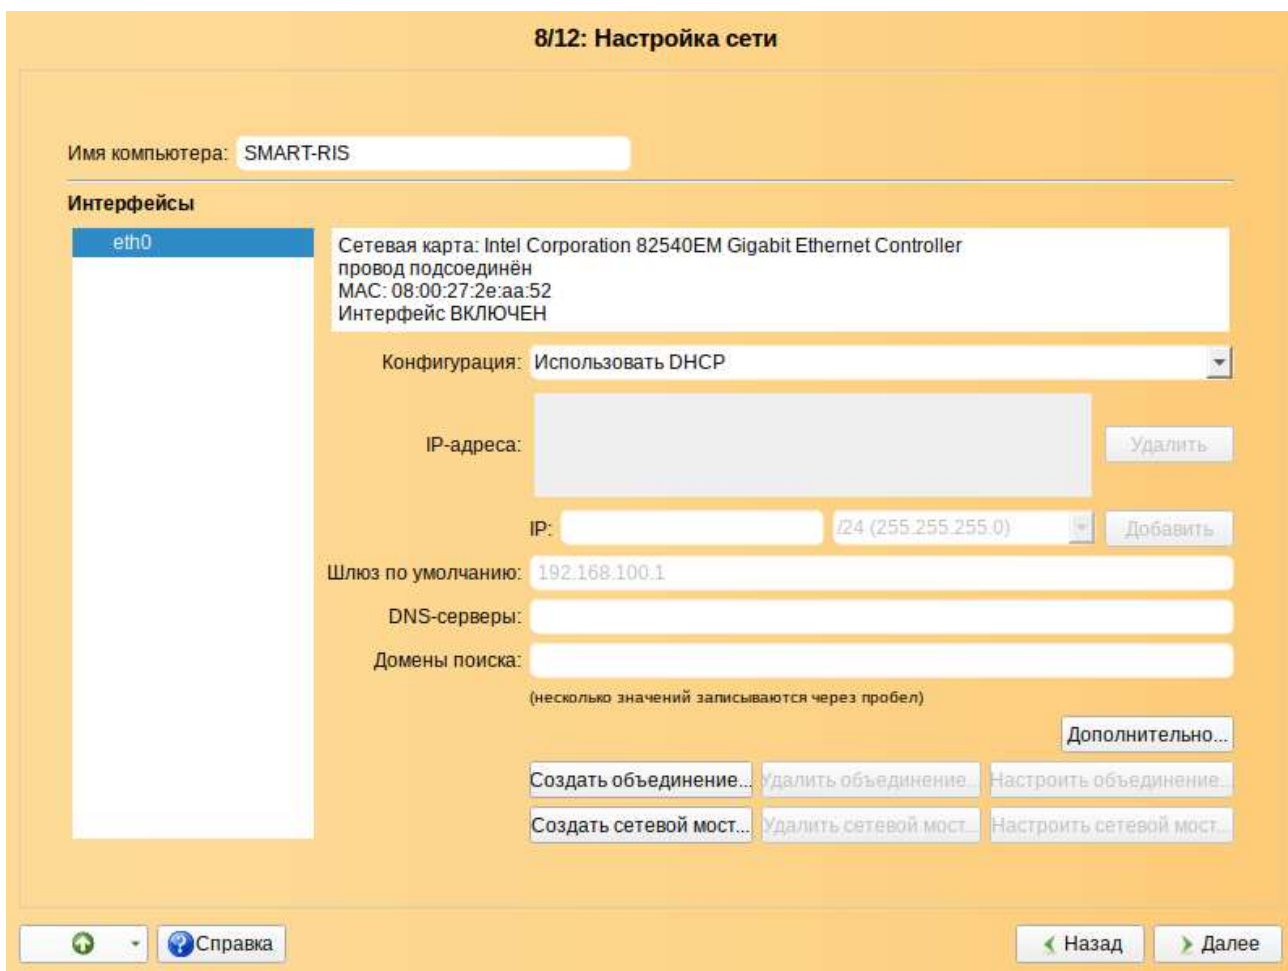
8/12: Настройка сети

Имя компьютера: SMART-RIS

Интерфейсы

eth0

Сетевая карта: Intel Corporation 82540EM Gigabit Ethernet Controller
провод подсоединён
MAC: 08:00:27:2e:aa:52
Интерфейс ВКЛЮЧЕН

Конфигурация: Использовать DHCP

IP-адреса:

Удалить

IP:

/24 (255.255.255.0)

Добавить

Шлюз по умолчанию: 192.168.100.1

DNS-серверы:

Домены поиска:

(несколько значений записываются через пробел)

Дополнительно...

Создать объединение...

Удалить объединение

Настроить объединение...

Создать сетевой мост...

Удалить сетевой мост

Настроить сетевой мост...

Справка

Назад

Далее